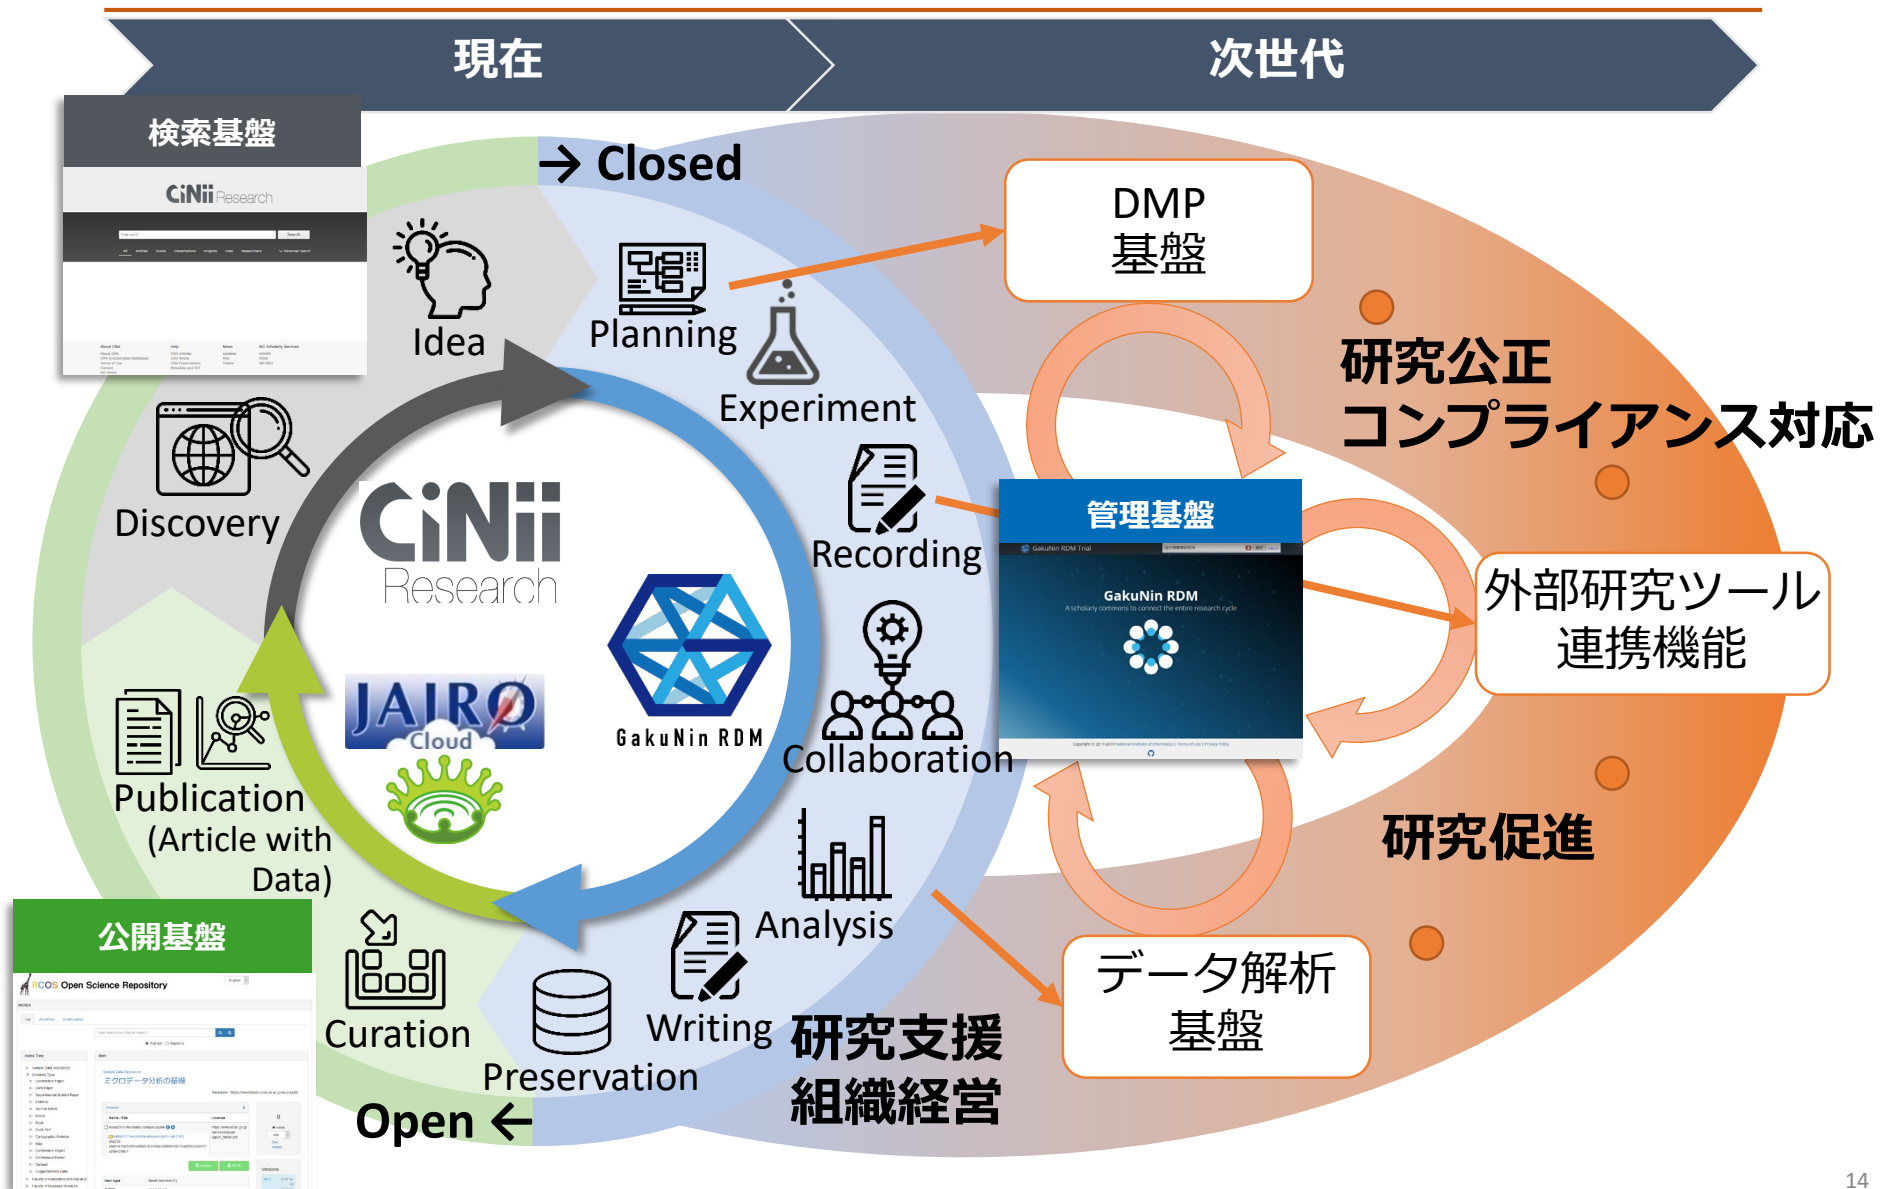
現在

次世代

検索基盤

CiNii Research

→ Closed

Idea

Planning

Experiment

DMP
基盤

研究公正
コンプライアンス対応

Discovery

CiNii Research

Recording

管理基盤

GakuNin RDM
A scholarly commons to connect the entire research cycle

外部研究ツール
連携機能

GakuNin RDM

JAIRO Cloud

Collaboration

Publication
(Article with Data)

Analysis

研究促進

公開基盤

Open Science Repository

Curation

Writing

研究支援
組織経営

データ解析
基盤

Preservation

Open ←

14